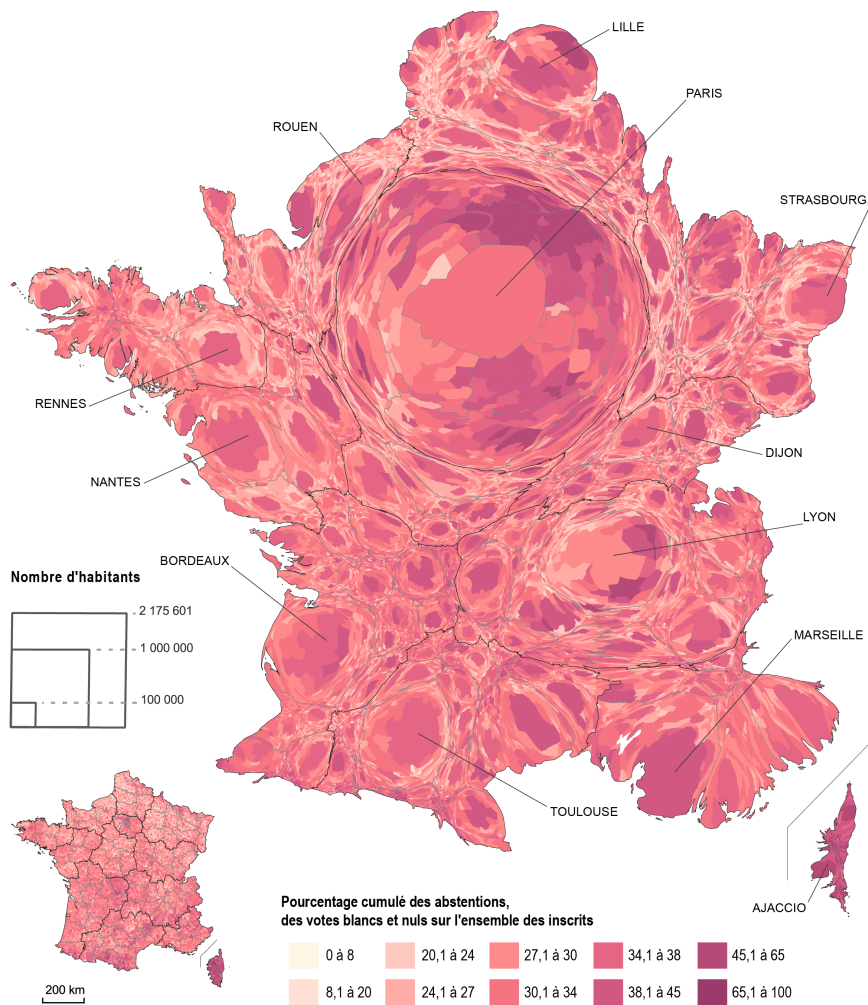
LILLE
PARIS
ROUEN
STRASBOURG
RENNES
NANTES
DIJON
LYON
BORDEAUX
MARSEILLE
TOULOUSE
AJACCIO

Nombre d'habitants
2 175 601
1 000 000
100 000

200 km

Pourcentage cumulé des abstentions, des votes blancs et nuls sur l'ensemble des inscrits

0 à 8
8,1 à 20
20,1 à 24
24,1 à 27
27,1 à 30
30,1 à 34
34,1 à 38
38,1 à 45
45,1 à 65
65,1 à 100